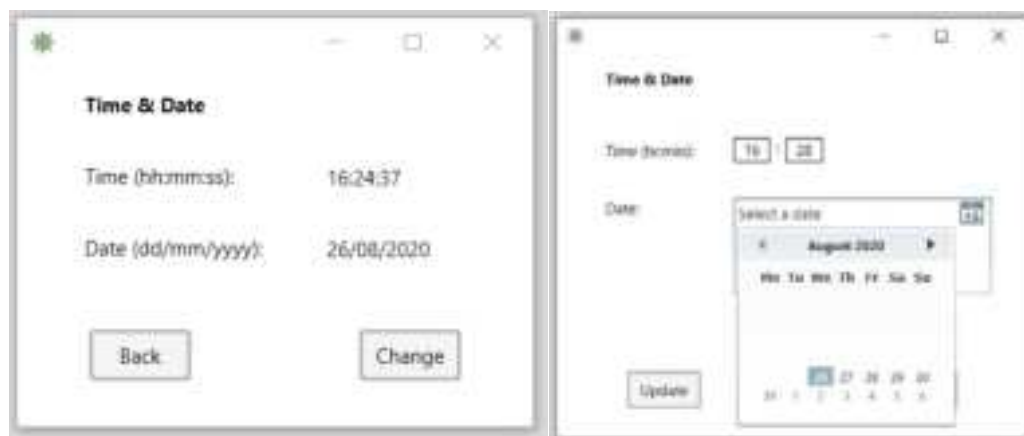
Time & Date

Time (hh:mm:ss): 16:24:37

Date (dd/mm/yyyy): 26/08/2020

Back

Change

Time & Date

Time (hh:mm): 16 : 28

Date: Select a date

August 2020

Mo Tu We Th Fr Sa Su

26 27 28 29 30

31 1 2 3 4 5 6

Update